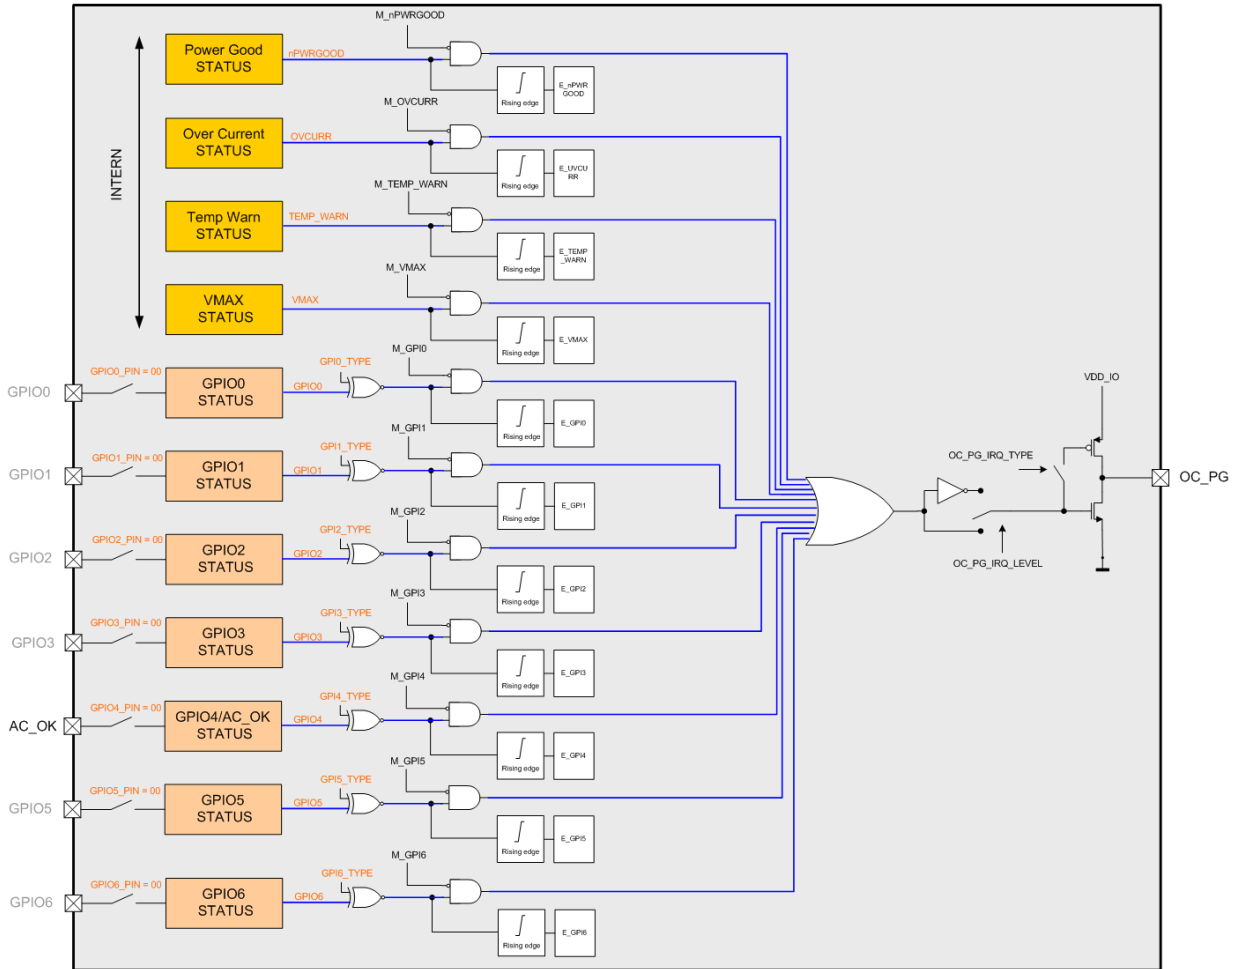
M_nPWRGOOD
Power Good STATUS
nPWRGOOD
Rising edge
E_nPWR GOOD
M_OVCURR
Over Current STATUS
OVCURR
Rising edge
E_UVCU RR
M_TEMP_WARN
INTERN
Temp Warn STATUS
TEMP_WARN
Rising edge
E_TEMP _WARN
M_VMAX
VMAX STATUS
VMAX
Rising edge
E_VMAX
M_GPI0
GPI0_TYPE
GPIO0
GPIO0_PIN = 00
GPIO0 STATUS
GPIO0
Rising edge
E_GPI0
M_GPI1
GPI1_TYPE
GPIO1
GPIO1_PIN = 00
GPIO1 STATUS
GPIO1
Rising edge
E_GPI1
M_GPI2
GPI2_TYPE
GPIO2
GPIO2_PIN = 00
GPIO2 STATUS
GPIO2
Rising edge
E_GPI2
M_GPI3
GPI3_TYPE
GPIO3
GPIO3_PIN = 00
GPIO3 STATUS
GPIO3
Rising edge
E_GPI3
M_GPI4
GPI4_TYPE
AC_OK
GPIO4_PIN = 00
GPIO4/AC_OK STATUS
GPIO4
Rising edge
E_GPI4
M_GPI5
GPI5_TYPE
GPIO5
GPIO5_PIN = 00
GPIO5 STATUS
GPIO5
Rising edge
E_GPI5
M_GPI6
GPI6_TYPE
GPIO6
GPIO6_PIN = 00
GPIO6 STATUS
GPIO6
Rising edge
E_GPI6
VDD_IO
OC_PG_IRQ_TYPE
OC_PG
OC_PG_IRQ_LEVEL